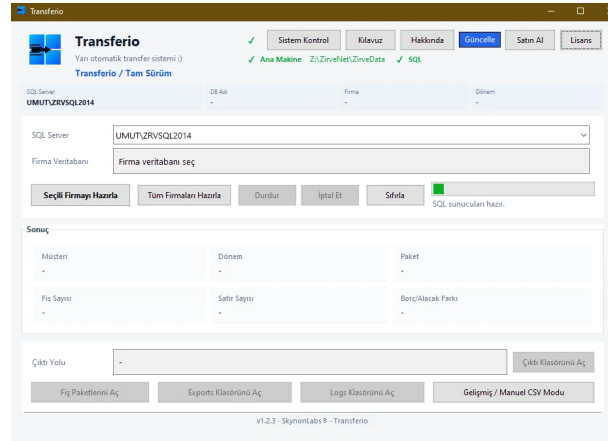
Transferio

Transferio
Yarı otomatik transfer sistemi :)
Transferio / Tam Sürüm

✓ Sistem Kontrol Kılavuz Hakkında Güncelle Satın Al Lisans

✓ Ana Makine Z:\ZirveNet\ZirveData ✓ SQL

SQL Server
UMUT\ZRVSQL2014

DB Adı
-

Firma
-

Dönem
-

SQL Server UMUT\ZRVSQL2014

Firma Veritabanı Firma veritabanı seç

Seçili Firmayı Hazırla Tüm Firmaları Hazırla Durdur İptal Et Sıfırla

SQL sunucuları hazır.

Sonuç

Müşteri
-

Dönem
-

Paket
-

Fiş Sayısı
-

Satır Sayısı
-

Borç/Alacak Farkı
-

Çıktı Yolu -

Çıktı Klasörünü Aç

Fiş Paketlerini Aç Exports Klasörünü Aç Logs Klasörünü Aç Gelişmiş / Manuel CSV Modu

v1.2.3 - SkynonLabs® - Transferio